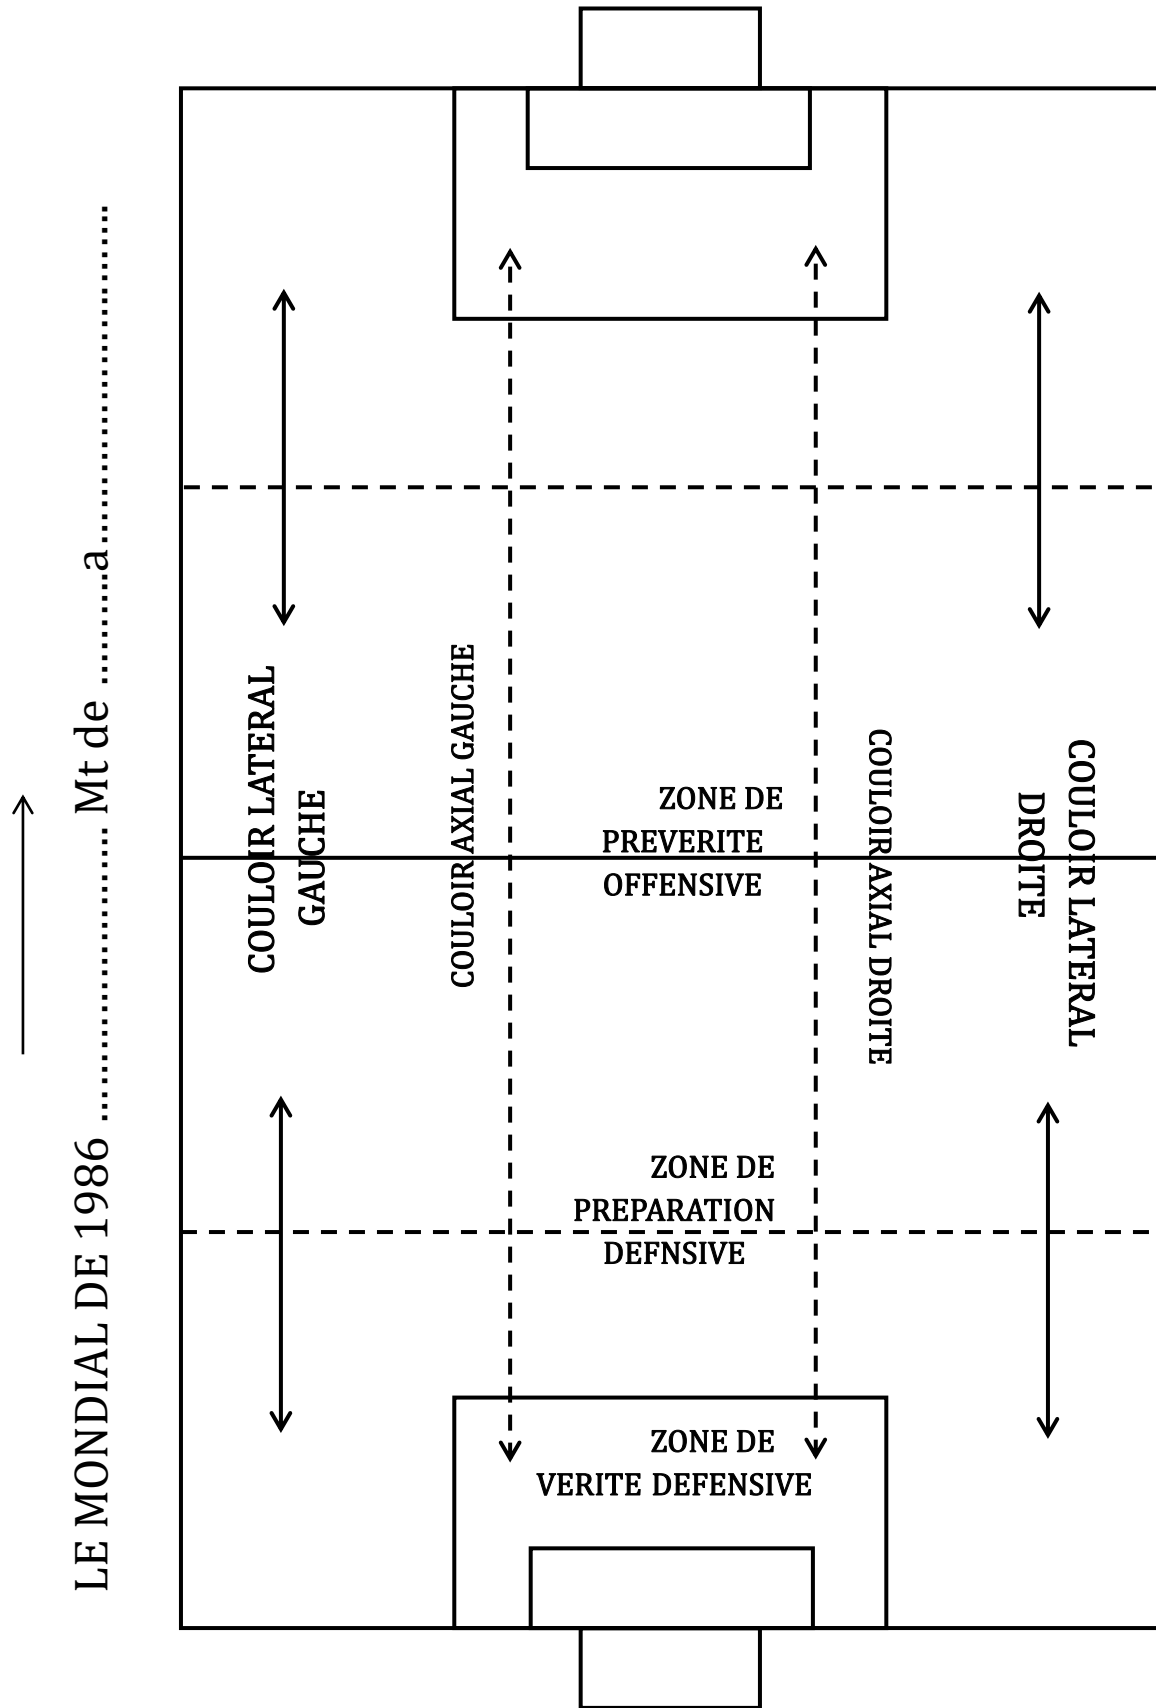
LE MONDIAL DE 1986 ………………… Mt de ………a…………………

COULOIR LATERAL GAUCHE

COULOIR AXIAL GAUCHE

ZONE DE PREVERITE OFFENSIVE

ZONE DE PREPARATION DEFNSIVE

ZONE DE VERITE DEFENSIVE

COULOIR AXIAL DROITE

COULOIR LATERAL DROITE